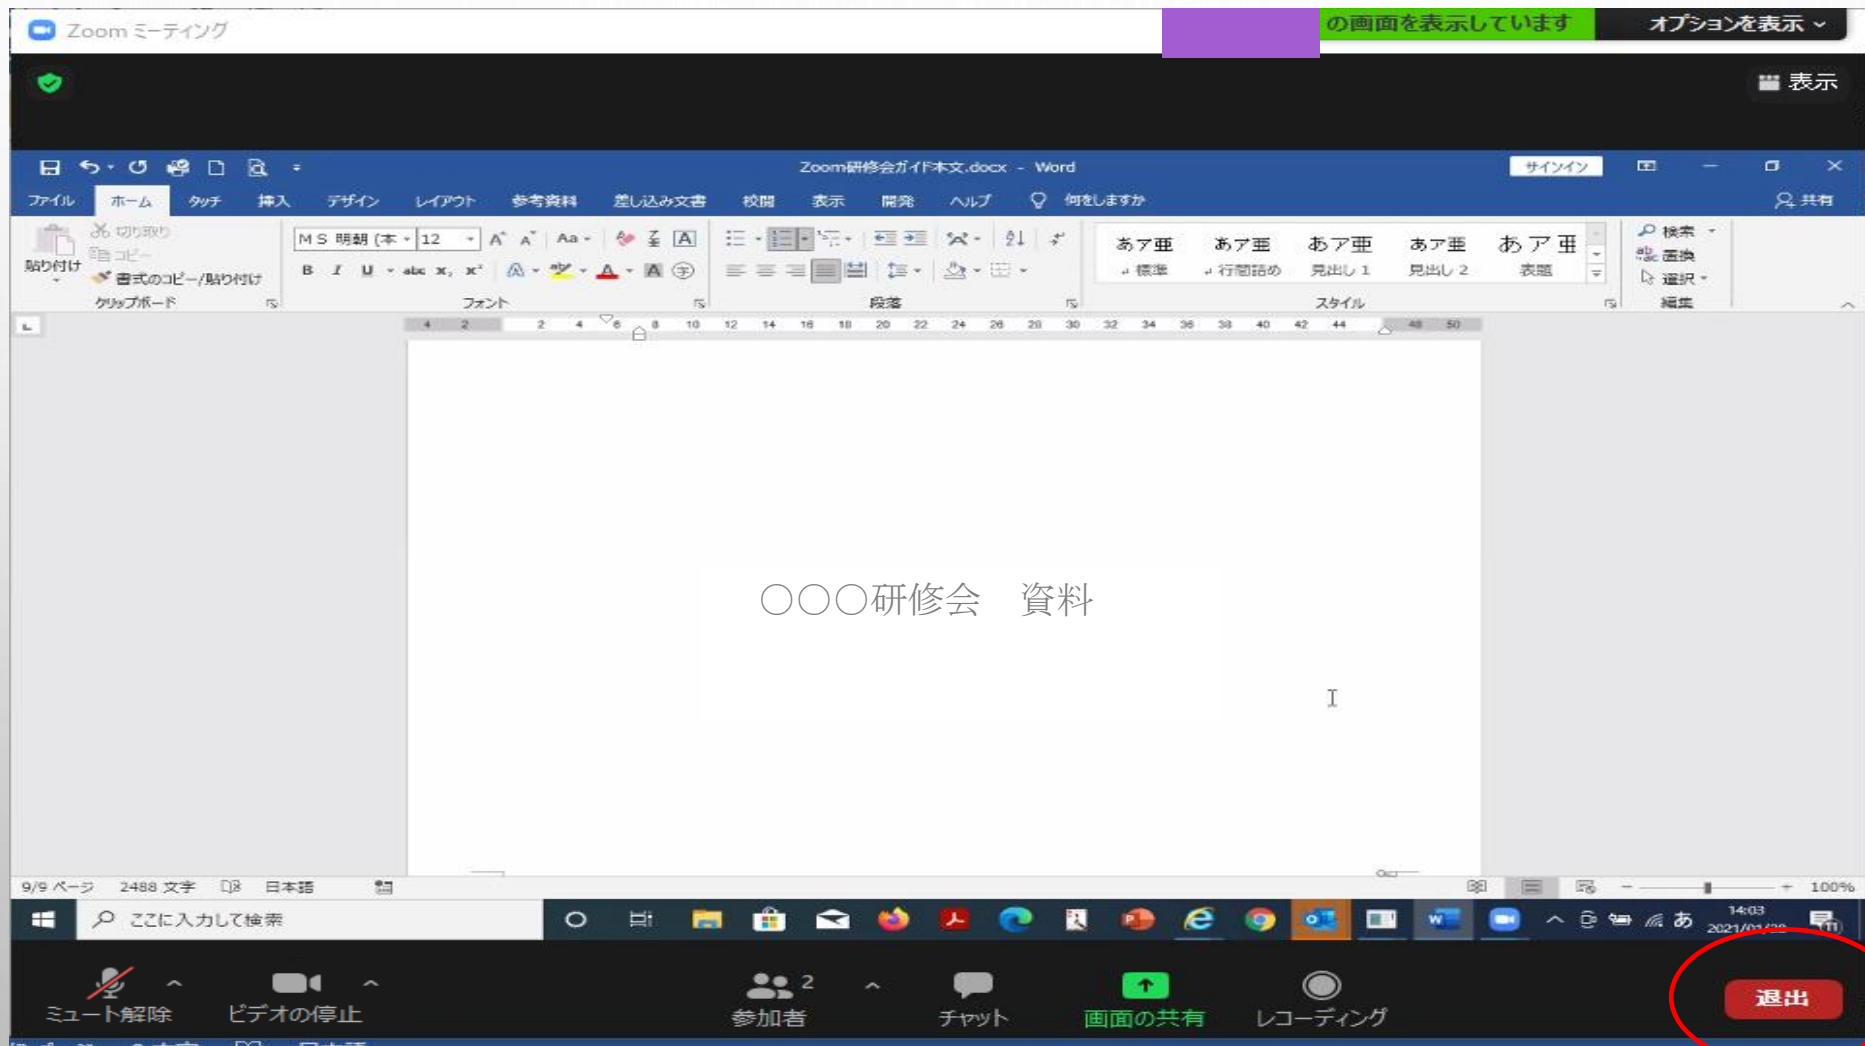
Zoom ミーティング

の画面を表示しています　オプションを表示

表示

Zoom研修会ガイド本文.docx - Word

サインイン

ファイル　ホーム　タッチ　挿入　デザイン　レイアウト　参考資料　差し込み文書　校閲　表示　開発　ヘルプ　何をしますか　共有

切り取り
コピー
貼り付け
書式のコピー/貼り付け
クリップボード

ＭＳ 明朝 (本　12
フォント

段落

あア亜 標準　あア亜 行間詰め　あア亜 見出し 1　あア亜 見出し 2　あア亜 表題
スタイル

検索
置換
選択
編集

○○○研修会　資料

9/9 ページ　2488 文字　日本語　100%

ここに入力して検索

14:03
2021/01/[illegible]

ミュート解除　ビデオの停止　参加者 2　チャット　画面の共有　レコーディング　退出